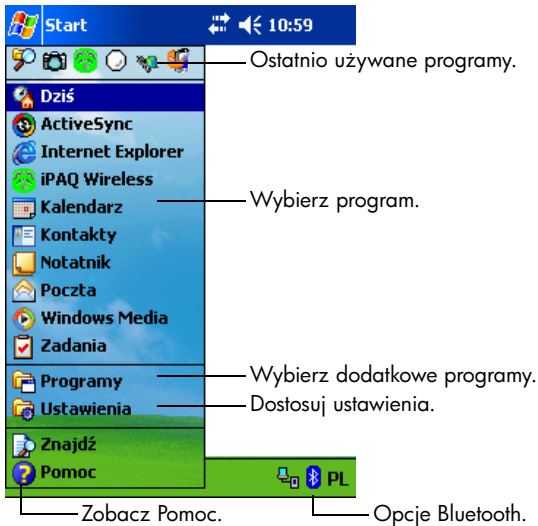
Start 10:59

Ostatnio używane programy.

Dziś
ActiveSync
Internet Explorer
iPAQ Wireless
Kalendarz
Kontakty
Notatnik
Poczta
Windows Media
Zadania

Wybierz program.

Programy
Ustawienia

Wybierz dodatkowe programy.
Dostosuj ustawienia.

Znajdź
Pomoc

PL

Zobacz Pomoc.
Opcje Bluetooth.